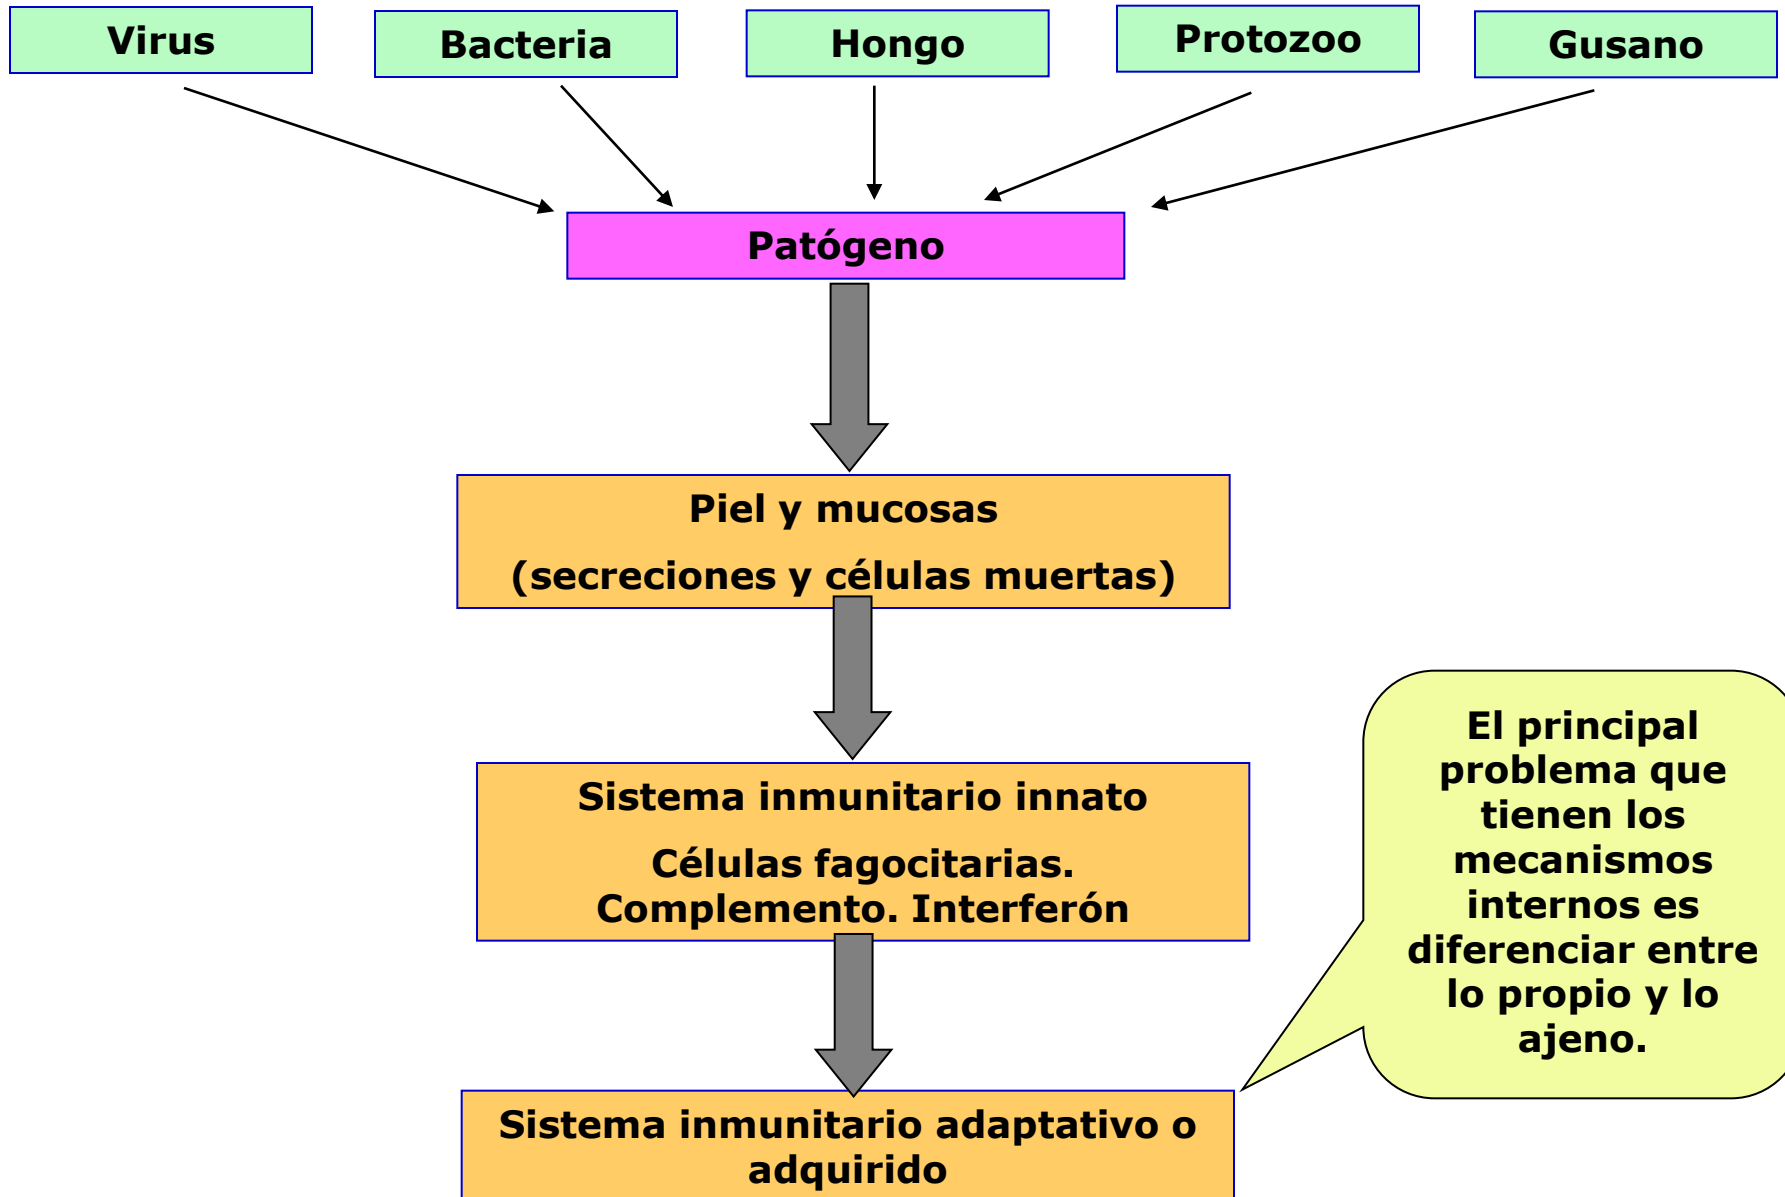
Virus

Bacteria

Hongo

Protozoo

Gusano

Patógeno

Piel y mucosas

(secreciones y células muertas)

Sistema inmunitario innato

Células fagocitarias. Complemento. Interferón

Sistema inmunitario adaptativo o adquirido

El principal problema que tienen los mecanismos internos es diferenciar entre lo propio y lo ajeno.